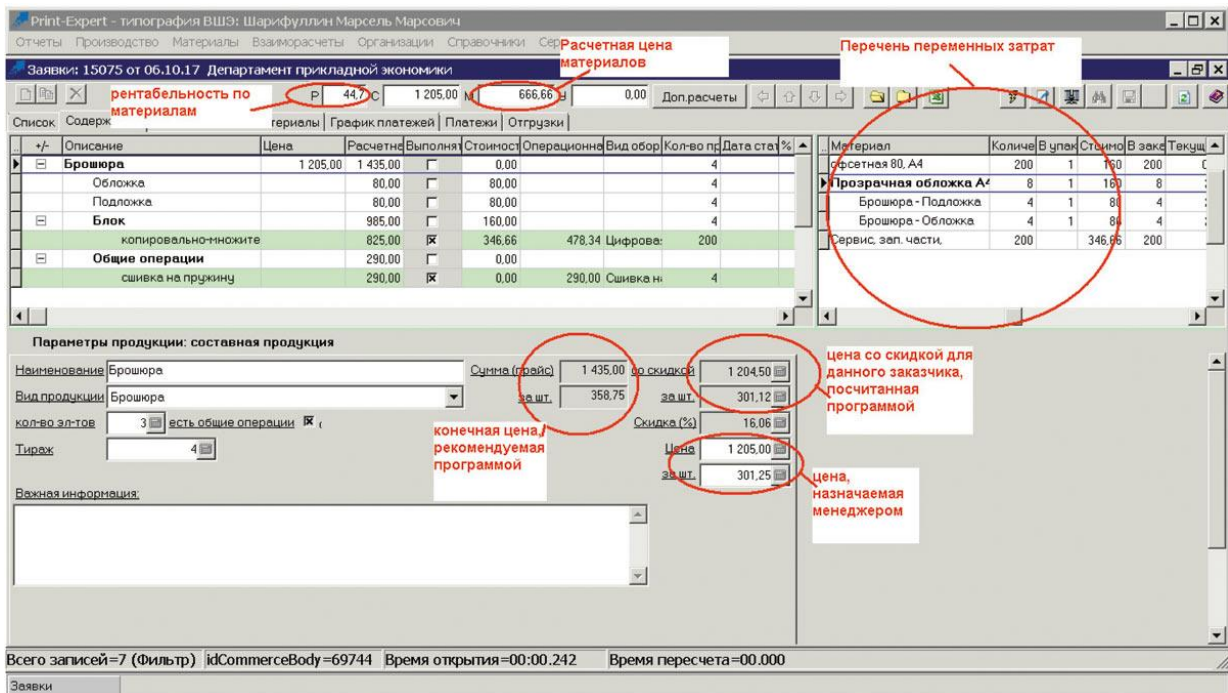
Print-Expert - типография ВШЭ: Шарифуллин Марсель Марсович

Отчеты Производство Материалы Взаиморасчеты Организации Справочники Сер

Расчетная цена материалов

Перечень переменных затрат

Заявки: 15075 от 06.10.17 Департамент прикладной экономики

рентабельность по материалам

P 44,7 C 1 205,00 M 666,66 H 0,00 Доп.расчеты

Список Содерж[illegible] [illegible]териалы График платежей Платежи Отгрузки

| +/- | Описание | Цена | Расчетне | Выполня | Стоимост | Операционна | Вид обор | Кол-во пр | Дата стат | % |
|---|---|---|---|---|---|---|---|---|---|---|
| ⊟ | Брошюра | 1 205,00 | 1 435,00 | ☐ | 0,00 | | | 4 | | |
| | Обложка | | 80,00 | ☐ | 80,00 | | | 4 | | |
| | Подложка | | 80,00 | ☐ | 80,00 | | | 4 | | |
| ⊟ | Блок | | 985,00 | ☐ | 160,00 | | | 4 | | |
| | копировально-множите | | 825,00 | ☒ | 346,66 | 478,34 | Цифрова | 200 | | |
| ⊟ | Общие операции | | 290,00 | ☐ | 0,00 | | | | | |
| | сшивка на пружину | | 290,00 | ☒ | 0,00 | 290,00 | Сшивка н | 4 | | |

| Материал | Количе | В упак | Стоимо | В зака | Текущ |
|---|---|---|---|---|---|
| офсетная 80, А4 | 200 | 1 | 160 | 200 | |
| Прозрачная обложка А4 | 8 | 1 | 160 | 8 | |
| Брошюра - Подложка | 4 | 1 | 80 | 4 | |
| Брошюра - Обложка | 4 | 1 | 80 | 4 | |
| Сервис, зап. части, | 200 | | 346,66 | 200 | |

Параметры продукции: составная продукция

Наименование Брошюра

Вид продукции Брошюра

кол-во эл-тов 3 есть общие операции ☒

Тираж 4

Сумма (прайс) 1 435,00 со скидкой 1 204,50

за шт. 358,75 за шт. 301,12

Скидка (%) 16,06

Цена 1 205,00

за шт. 301,25

цена со скидкой для данного заказчика, посчитанная программой

конечная цена, рекомендуемая программой

цена, назначаемая менеджером

Важная информация:

Всего записей=7 (Фильтр) idCommerceBody=69744 Время открытия=00:00.242 Время пересчета=00.000

Заявки